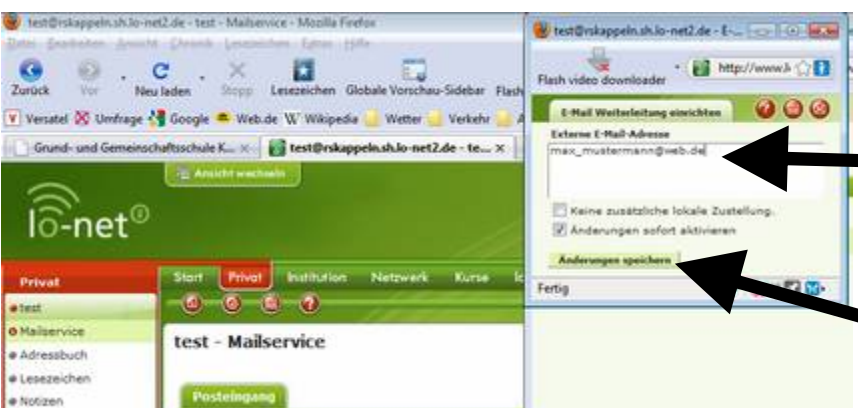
test@rskappeln.sh.lo-net2.de - test - Mailservice - Mozilla Firefox

Datei Bearbeiten Ansicht Chronik Lesezeichen Extras Hilfe

Zurück Vor Neu laden Stopp Lesezeichen Globale Vorschau-Sidebar Flash

Versatel Umfrage Google Web.de Wikipedia Wetter Verkehr

Grund- und Gemeinschaftsschule K... × test@rskappeln.sh.lo-net2.de - te... ×

Ansicht wechseln

lo-net®

Privat

Start Privat Institution Netzwerk Kurse

test
Mailservice
Adressbuch
Lesezeichen
Notizen

test - Mailservice

Posteingang

test@rskappeln.sh.lo-net2.de - E-...

Flash video downloader

http://www.l

E-Mail Weiterleitung einrichten

Externe E-Mail-Adresse

max_mustermann@web.de

Keine zusätzliche lokale Zustellung.

Änderungen sofort aktivieren

Änderungen speichern

Fertig